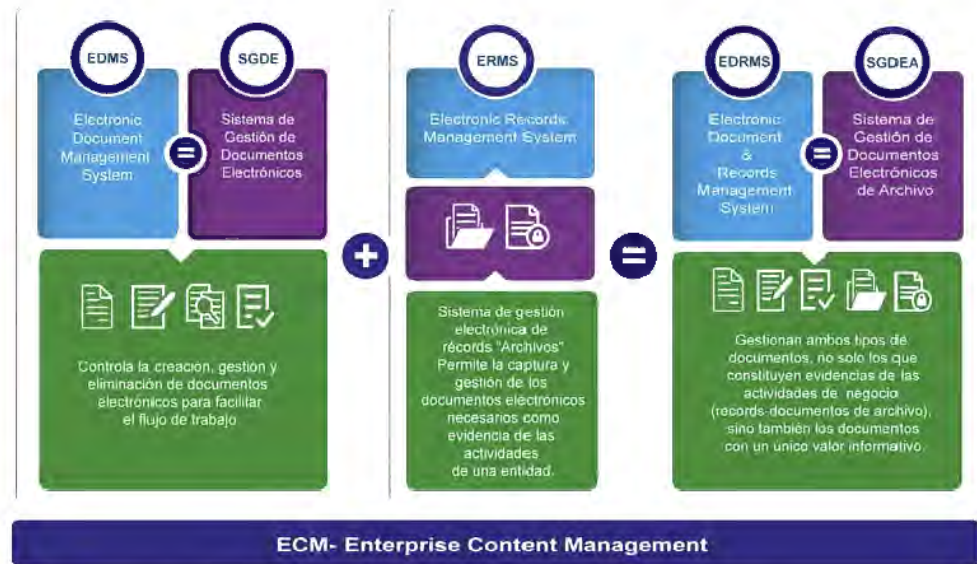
EDMS

SGDE

Electronic Document Management System

Sistema de Gestión de Documentos Electrónicos

Controla la creacion, gestion y eliminación de documentos electrónicos para facilitar el flujo de trabajo

ERMS

Electronic Records Management System

Sistema de gestión electrónica de récords "Archivos" Permite la captura y gestión de los documentos electrónicos necesarios como evidencia de las actividades de una entidad.

EDRMS

SGDEA

Electronic Document & Records Management System

Sistema de Gestión de Documentos Electrónicos de Archivo

Gestionan ambos tipos de documentos, no solo los que constituyen evidencias de las actividades de negocio (records-documentos de archivo), sino también los documentos con un único valor informativo.

ECM- Enterprise Content Management